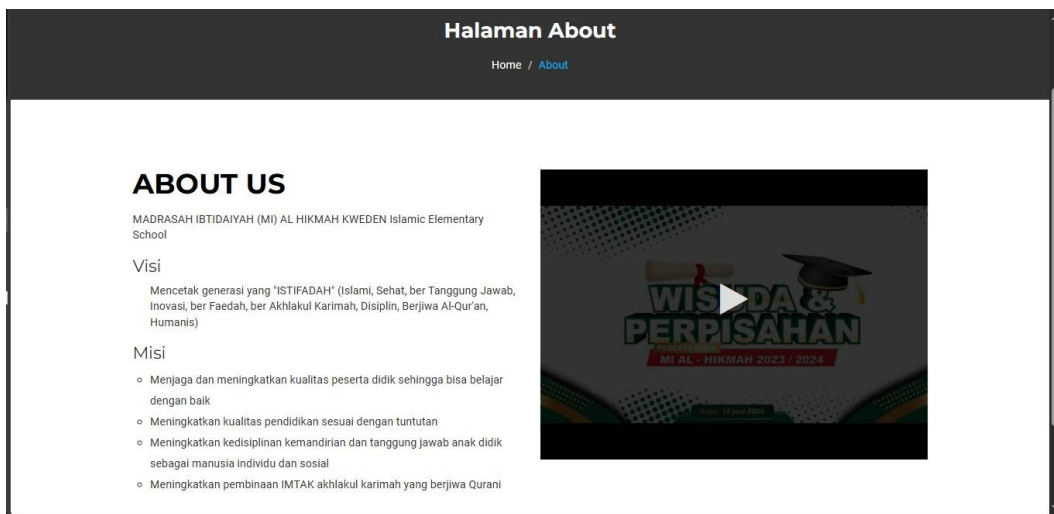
Halaman About

Home / About

ABOUT US

MADRASAH IBTIDAIYAH (MI) AL HIKMAH KWEDEN Islamic Elementary School

Visi

Mencetak generasi yang "ISTIFADAH" (Islami, Sehat, ber Tanggung Jawab, Inovasi, ber Faedah, ber Akhlakul Karimah, Disiplin, Berjiwa Al-Qur'an, Humanis)

Misi

- Menjaga dan meningkatkan kualitas peserta didik sehingga bisa belajar dengan baik
- Meningkatkan kualitas pendidikan sesuai dengan tuntutan
- Meningkatkan kedisiplinan kemandirian dan tanggung jawab anak didik sebagai manusia individu dan sosial
- Meningkatkan pembinaan IMTAK akhlakul karimah yang berjiwa Qurani

WISUDA & PERPISAHAN

MI AL - HIKMAH 2023 / 2024

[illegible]